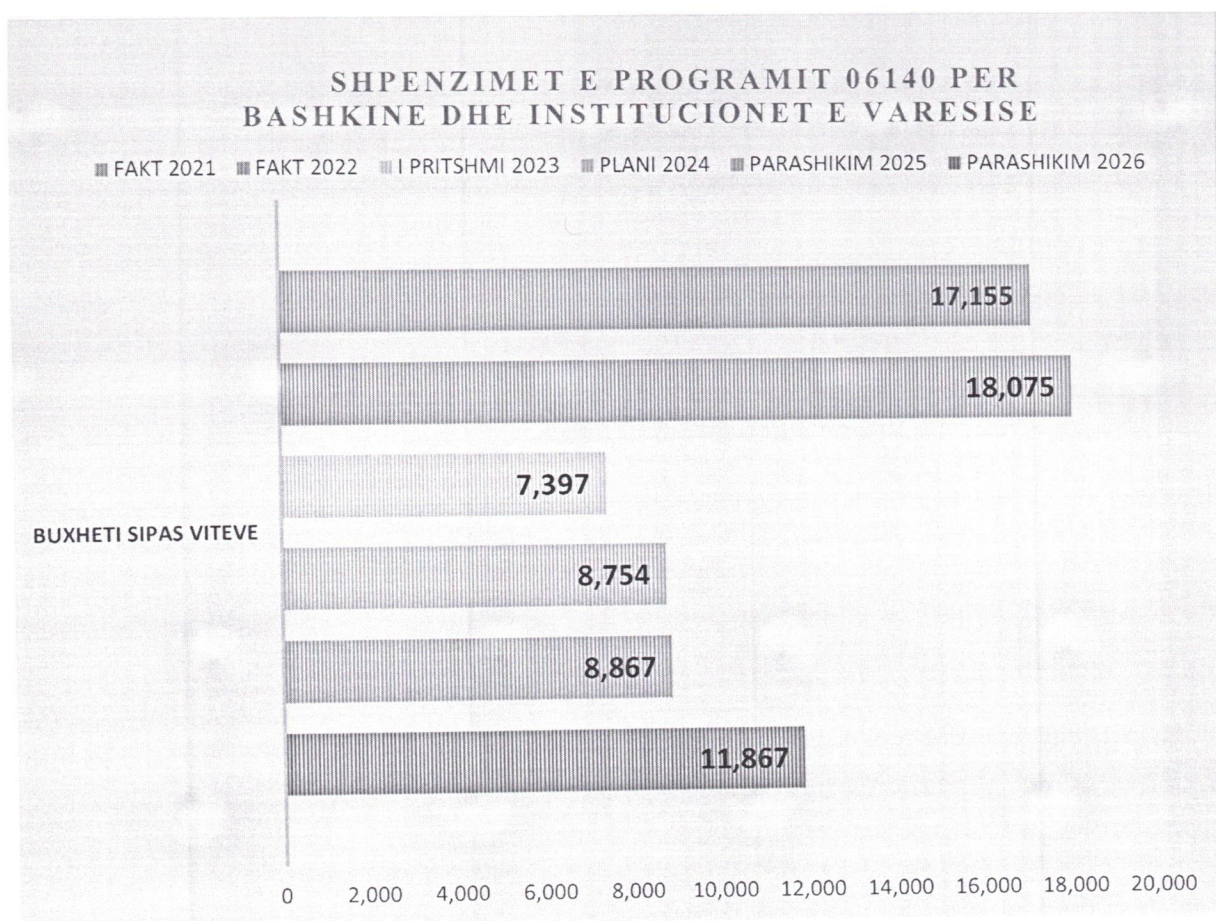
SHPENZIMET E PROGRAMIT 06140 PER BASHKINE DHE INSTITUCIONET E VARESISE

FAKT 2021 FAKT 2022 I PRITSHMI 2023 PLANI 2024 PARASHIKIM 2025 PARASHIKIM 2026

17,155
18,075
7,397
BUXHETI SIPAS VITEVE
8,754
8,867
11,867

0 2,000 4,000 6,000 8,000 10,000 12,000 14,000 16,000 18,000 20,000